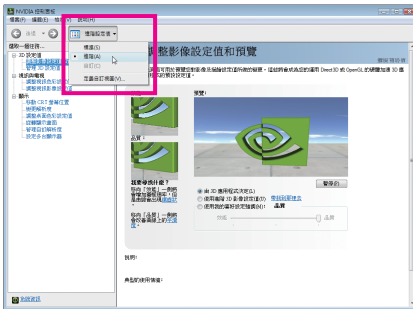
NVIDIA 控制面板

檔案(F) 編輯(E) 檢視(V) 說明(H)

後退

選擇一個任務...

3D 設定值

調整影像設定值和預覽

管理 3D 設定值

顯示器

變更解析度

調整桌面色彩設定值

旋轉顯示器

設定多台顯示器

視訊

調整視訊色彩設定值

調整視訊影像設定值

標準(S)

進階(A)

自訂(C)

在通知區域中顯示(Y)...

調整影像設定值和預覽

預覽:

品質

使用進階 3D 影像設定值

使用我的喜好設定強調(U):

品質

效能

暫停(P)

說明:

典型的使用情境:

系統資訊